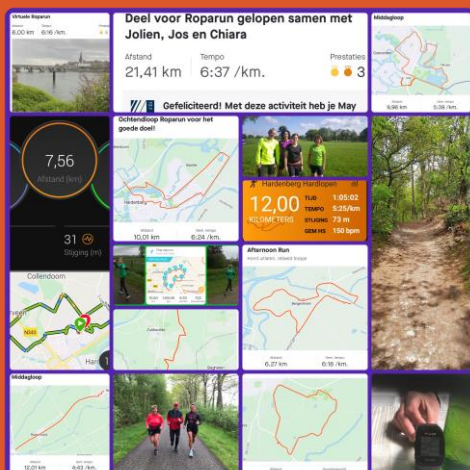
Virtuele Roparun
6,00 km 6:16 /km.

Deel voor Roparun gelopen samen met Jolien, Jos en Chiara
Afstand 21,41 km
Tempo 6:37 /km.
Prestaties 3
Gefeliciteerd! Met deze activiteit heb je May

Middagloop
9,96 km 5:39 /km.

7,56
Afstand (km)
31
Stijging (m)

Ochtendloop Roparun voor het goede doel!
10,01 km 6:24 /km.

Hardenberg Hardlopen
12,00 KILOMETERS
TIJD 1:05:02
TEMPO 5:25/km
STIJGING 73 m
GEM HS 150 bpm

Collendoorn
N343

Afternoon Run
6,27 km 6:18 /km.

Middagloop
12,01 km 6:43 /km.